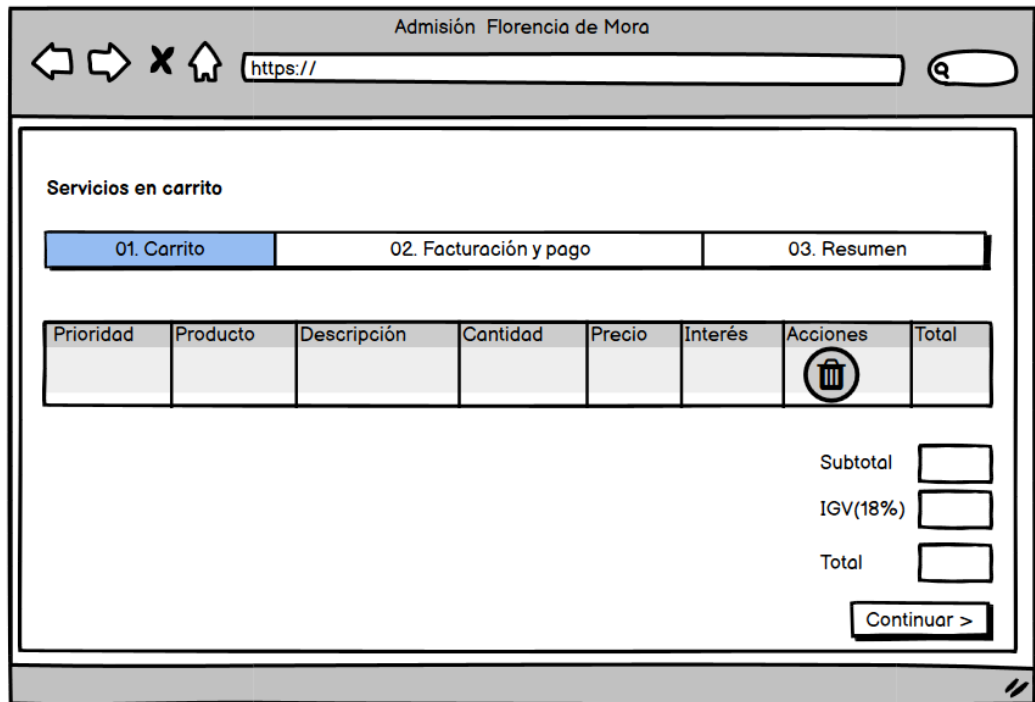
Admisión Florencia de Mora

https://

Servicios en carrito

01. Carrito | 02. Facturación y pago | 03. Resumen

| Prioridad | Producto | Descripción | Cantidad | Precio | Interés | Acciones | Total |
|---|---|---|---|---|---|---|---|
| | | | | | | | |

Subtotal

IGV(18%)

Total

Continuar >